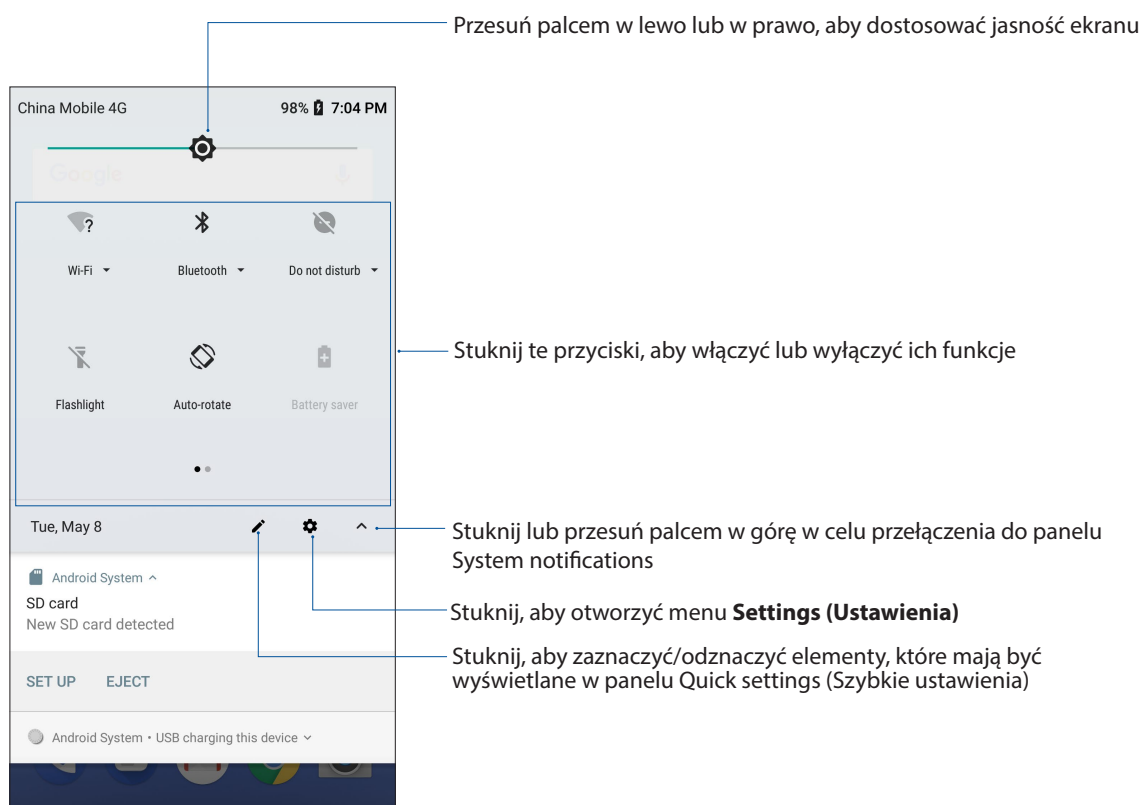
Przesuń palcem w lewo lub w prawo, aby dostosować jasność ekranu

China Mobile 4G

98% 7:04 PM

Google

Wi-Fi

Bluetooth

Do not disturb

Flashlight

Auto-rotate

Battery saver

Stuknij te przyciski, aby włączyć lub wyłączyć ich funkcje

Tue, May 8

Stuknij lub przesuń palcem w górę w celu przełączenia do panelu System notifications

Android System

SD card

New SD card detected

Stuknij, aby otworzyć menu **Settings (Ustawienia)**

Stuknij, aby zaznaczyć/odznaczyć elementy, które mają być wyświetlane w panelu Quick settings (Szybkie ustawienia)

SET UP

EJECT

Android System • USB charging this device